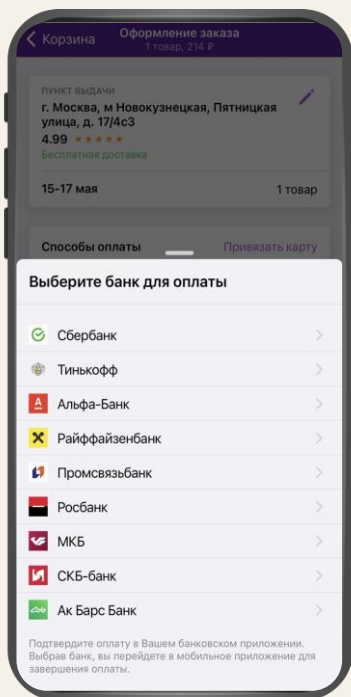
Корзина
Оформление заказа
1 товар, 214 ₽

ПУНКТ ВЫДАЧИ
г. Москва, м Новокузнецкая, Пятницкая улица, д. 17/4с3
4.99 ★★★★★
Бесплатная доставка

15-17 мая
1 товар

Способы оплаты
Привязать карту

Выберите банк для оплаты

Сбербанк
Тинькофф
Альфа-Банк
Райффайзенбанк
Промсвязьбанк
Росбанк
МКБ
СКБ-банк
Ак Барс Банк

Подтвердите оплату в Вашем банковском приложении. Выбрав банк, вы перейдете в мобильное приложение для завершения оплаты.